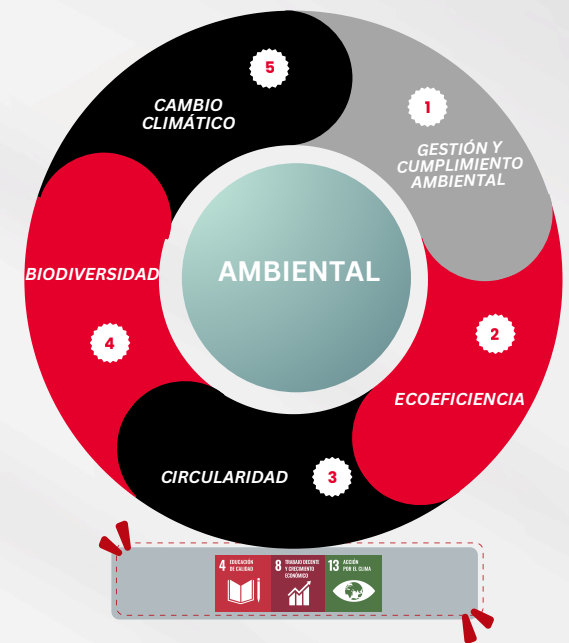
5

CAMBIO CLIMÁTICO

1

GESTIÓN Y CUMPLIMIENTO AMBIENTAL

AMBIENTAL

BIODIVERSIDAD

4

2

ECOEFICIENCIA

CIRCULARIDAD

3

4 EDUCACIÓN DE CALIDAD

8 TRABAJO DECENTE Y CRECIMIENTO ECONÓMICO

13 ACCIÓN POR EL CLIMA